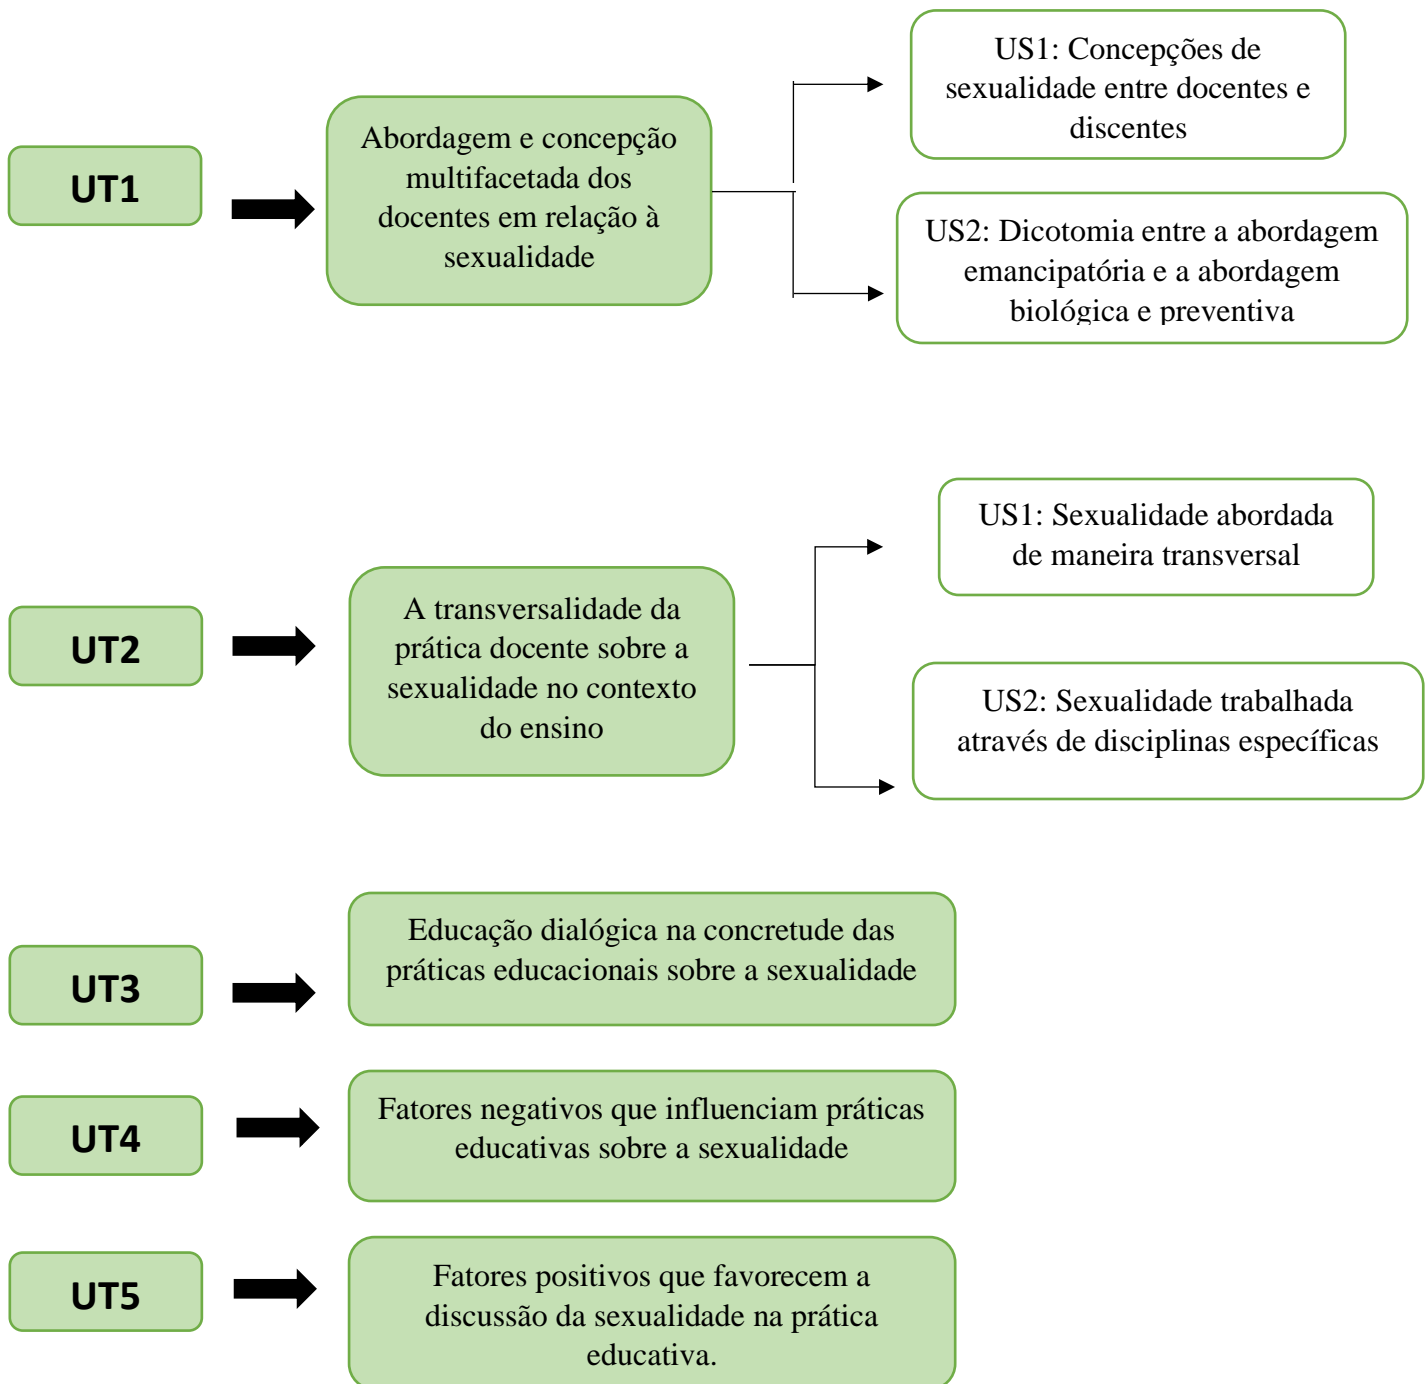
UT1

Abordagem e concepção multifacetada dos docentes em relação à sexualidade

US1: Concepções de sexualidade entre docentes e discentes

US2: Dicotomia entre a abordagem emancipatória e a abordagem biológica e preventiva

UT2

A transversalidade da prática docente sobre a sexualidade no contexto do ensino

US1: Sexualidade abordada de maneira transversal

US2: Sexualidade trabalhada através de disciplinas específicas

UT3

Educação dialógica na concretude das práticas educacionais sobre a sexualidade

UT4

Fatores negativos que influenciam práticas educativas sobre a sexualidade

UT5

Fatores positivos que favorecem a discussão da sexualidade na prática educativa.